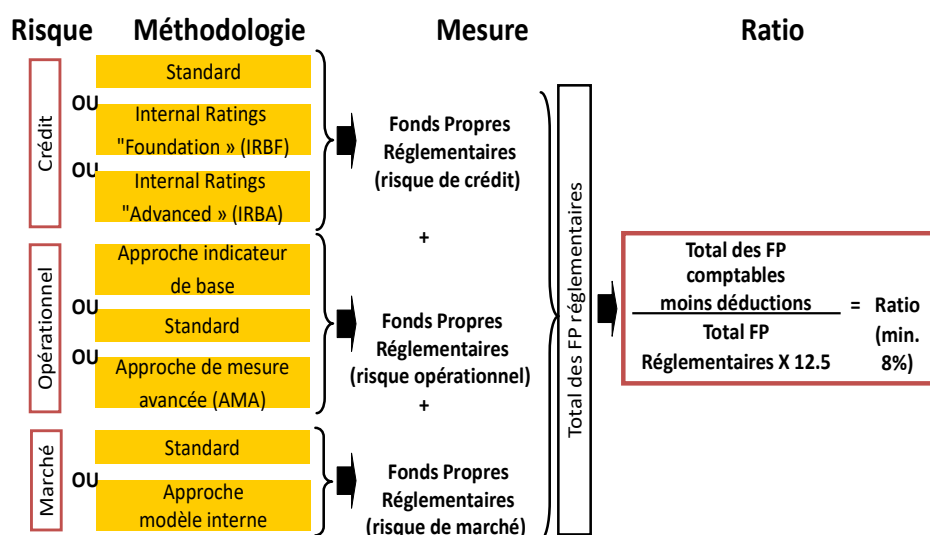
Risque Méthodologie Mesure Ratio

Crédit

Standard

OU

Internal Ratings "Foundation » (IRBF)

OU

Internal Ratings "Advanced » (IRBA)

Fonds Propres Réglementaires (risque de crédit)

+

Opérationnel

Approche indicateur de base

OU

Standard

OU

Approche de mesure avancée (AMA)

Fonds Propres Réglementaires (risque opérationnel)

+

Marché

Standard

OU

Approche modèle interne

Fonds Propres Réglementaires (risque de marché)

Total des FP réglementaires

$\frac{\text{Total des FP comptables moins déductions}}{\text{Total FP Réglementaires X 12.5}}$ = Ratio (min. 8%)